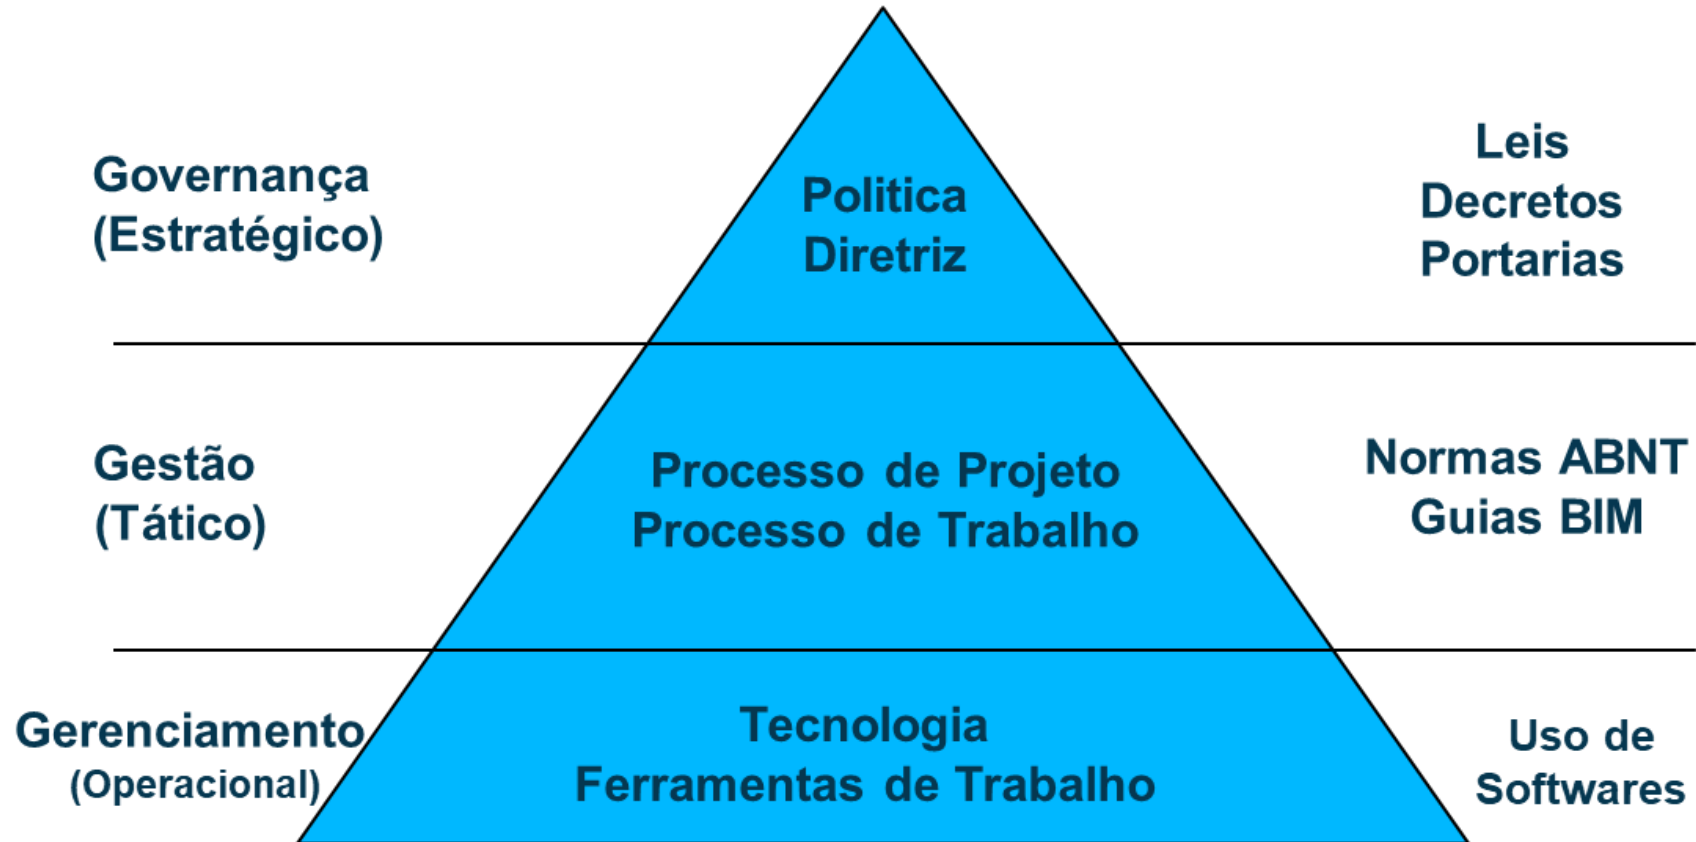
Governança
(Estratégico)

Politica
Diretriz

Leis
Decretos
Portarias

Gestão
(Tático)

Processo de Projeto
Processo de Trabalho

Normas ABNT
Guias BIM

Gerenciamento
(Operacional)

Tecnologia
Ferramentas de Trabalho

Uso de
Softwares